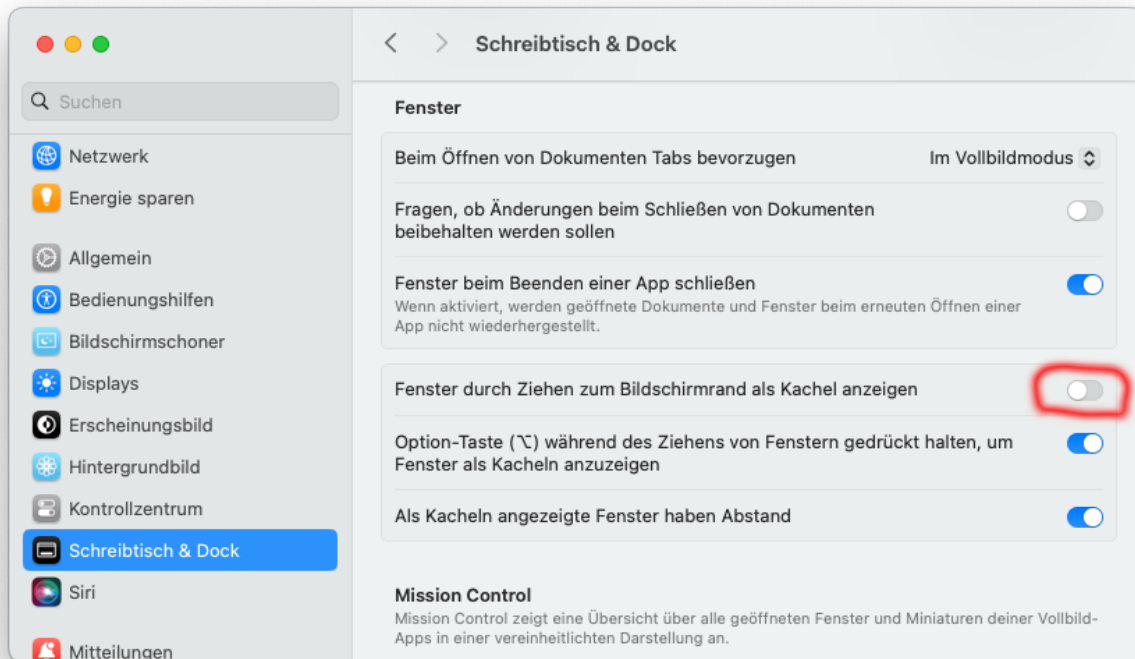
Suchen

Netzwerk
Energie sparen

Allgemein
Bedienungshilfen
Bildschirmschoner
Displays
Erscheinungsbild
Hintergrundbild
Kontrollzentrum
Schreibtisch & Dock
Siri

Mitteilungen

Schreibtisch & Dock

Fenster

Beim Öffnen von Dokumenten Tabs bevorzugen Im Vollbildmodus

Fragen, ob Änderungen beim Schließen von Dokumenten beibehalten werden sollen

Fenster beim Beenden einer App schließen
Wenn aktiviert, werden geöffnete Dokumente und Fenster beim erneuten Öffnen einer App nicht wiederhergestellt.

Fenster durch Ziehen zum Bildschirmrand als Kachel anzeigen

Option-Taste (⌥) während des Ziehens von Fenstern gedrückt halten, um Fenster als Kacheln anzuzeigen

Als Kacheln angezeigte Fenster haben Abstand

Mission Control
Mission Control zeigt eine Übersicht über alle geöffneten Fenster und Miniaturen deiner Vollbild-Apps in einer vereinheitlichten Darstellung an.